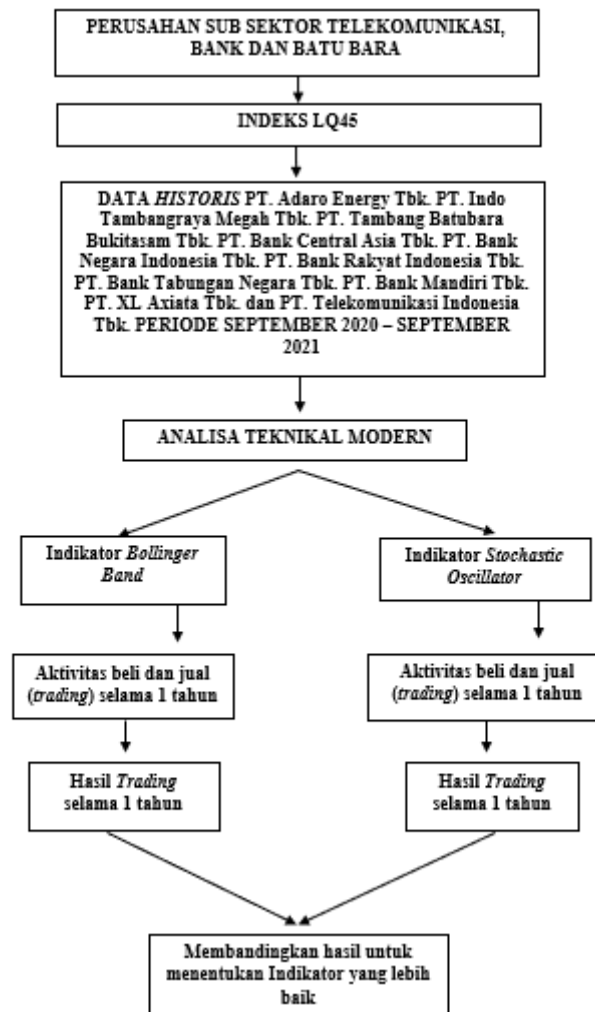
PERUSAHAN SUB SEKTOR TELEKOMUNIKASI, BANK DAN BATU BARA

INDEKS LQ45

DATA *HISTORIS* PT. Adaro Energy Tbk. PT. Indo Tambangraya Megah Tbk. PT. Tambang Batubara Bukitasam Tbk. PT. Bank Central Asia Tbk. PT. Bank Negara Indonesia Tbk. PT. Bank Rakyat Indonesia Tbk. PT. Bank Tabungan Negara Tbk. PT. Bank Mandiri Tbk. PT. XL Axiata Tbk. dan PT. Telekomunikasi Indonesia Tbk. PERIODE SEPTEMBER 2020 – SEPTEMBER 2021

ANALISA TEKNIKAL MODERN

Indikator *Bollinger Band*

Aktivitas beli dan jual (*trading*) selama 1 tahun

Hasil *Trading* selama 1 tahun

Indikator *Stochastic Oscillator*

Aktivitas beli dan jual (*trading*) selama 1 tahun

Hasil *Trading* selama 1 tahun

Membandingkan hasil untuk menentukan Indikator yang lebih baik